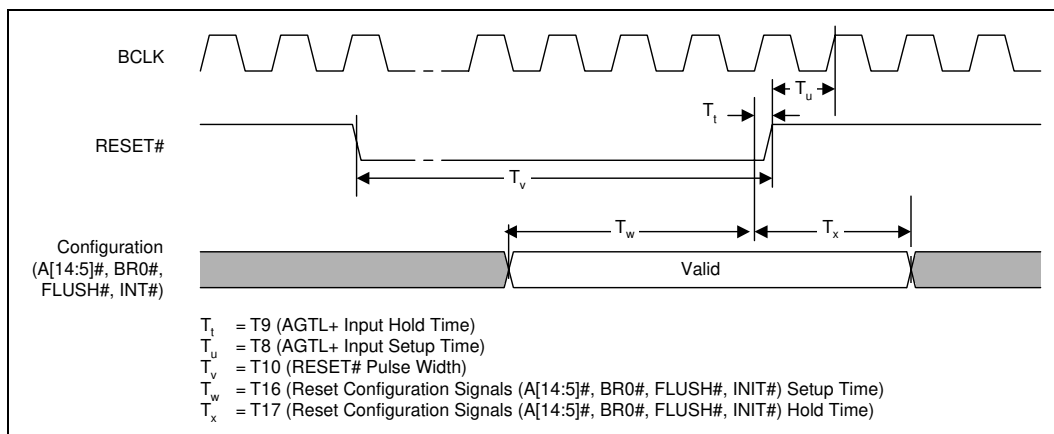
BCLK

RESET#

Configuration (A[14:5]#, BR0#, FLUSH#, INT#)

$T_u$

$T_t$

$T_v$

$T_w$

$T_x$

Valid

$T_t$ = T9 (AGTL+ Input Hold Time)
$T_u$ = T8 (AGTL+ Input Setup Time)
$T_v$ = T10 (RESET# Pulse Width)
$T_w$ = T16 (Reset Configuration Signals (A[14:5]#, BR0#, FLUSH#, INIT#) Setup Time)
$T_x$ = T17 (Reset Configuration Signals (A[14:5]#, BR0#, FLUSH#, INIT#) Hold Time)